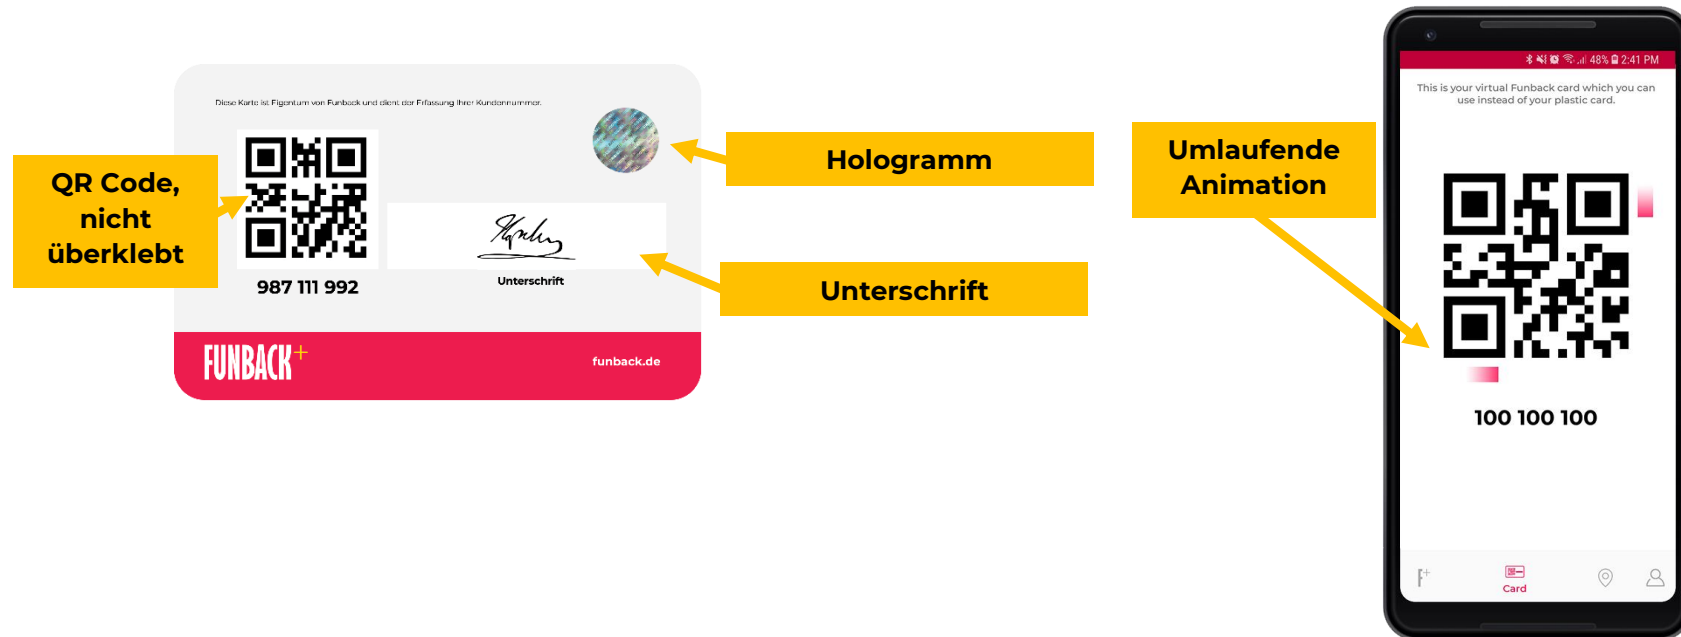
Diese Karte ist Eigentum von Funback und dient der Erfassung Ihrer Kundennummer.

QR Code, nicht überklebt

987 111 992

Unterschrift

Hologramm

Unterschrift

FUNBACK+

funback.de

Umlaufende Animation

48% 2:41 PM

This is your virtual Funback card which you can use instead of your plastic card.

100 100 100

Card